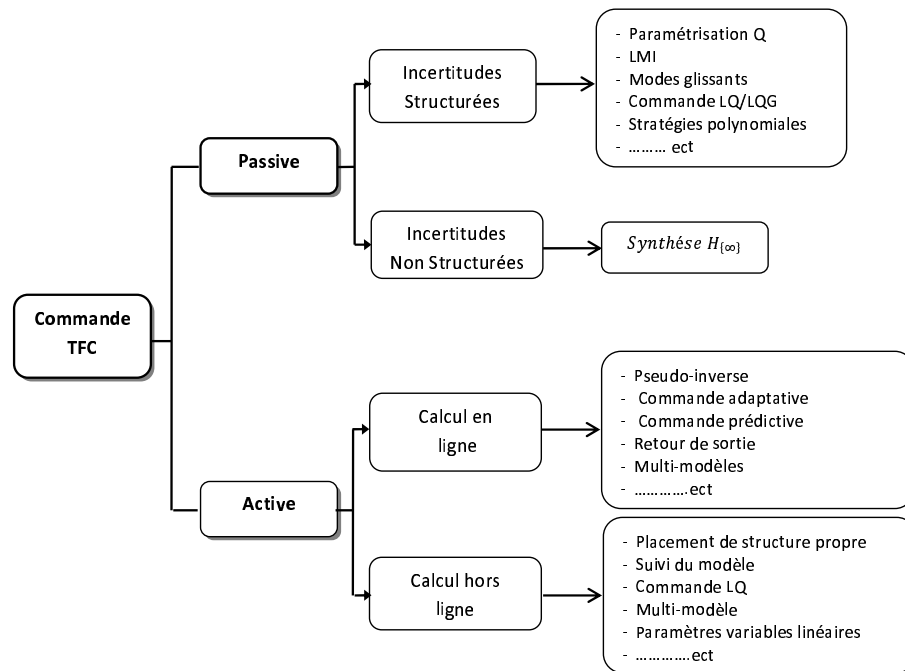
Commande TFC

Passive

Incertitudes Structurées

- Paramétrisation Q
- LMI
- Modes glissants
- Commande LQ/LQG
- Stratégies polynomiales
- ……… ect

Incertitudes Non Structurées

$Synthése\ H_{[\infty]}$

Active

Calcul en ligne

- Pseudo-inverse
- Commande adaptative
- Commande prédictive
- Retour de sortie
- Multi-modèles
- ………….ect

Calcul hors ligne

- Placement de structure propre
- Suivi du modèle
- Commande LQ
- Multi-modèle
- Paramètres variables linéaires
- ………….ect